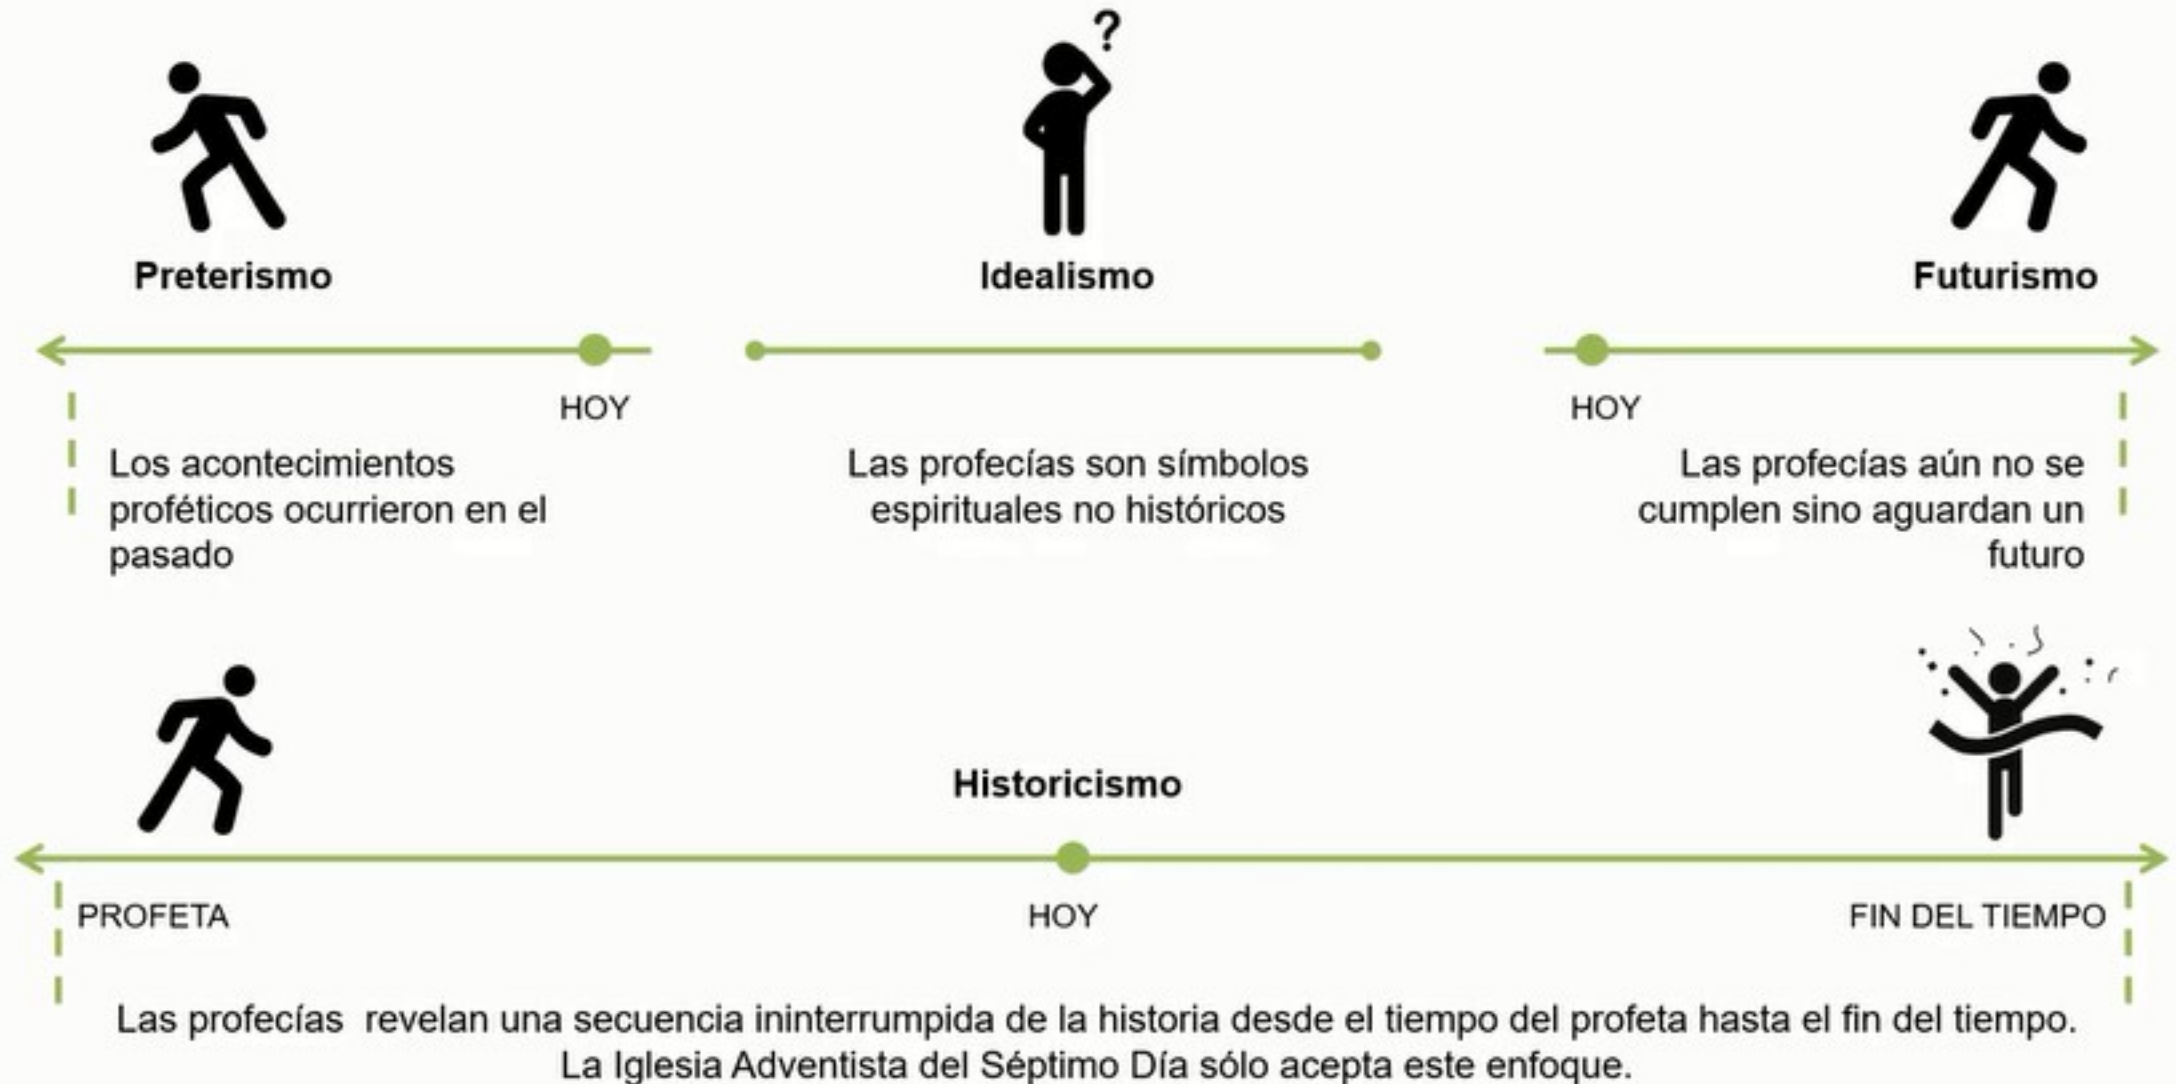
Preterismo

Idealismo

Futurismo

HOY

HOY

Los acontecimientos proféticos ocurrieron en el pasado

Las profecías son símbolos espirituales no históricos

Las profecías aún no se cumplen sino aguardan un futuro

Historicismo

PROFETA

HOY

FIN DEL TIEMPO

Las profecías revelan una secuencia ininterrumpida de la historia desde el tiempo del profeta hasta el fin del tiempo. La Iglesia Adventista del Séptimo Día sólo acepta este enfoque.